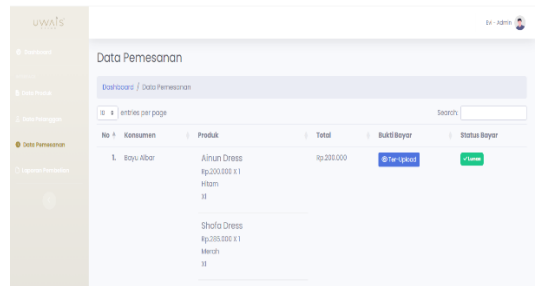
UWAIS

Dashboard

Data Produk

Data Pelanggan

Data Pemesanan

Laporan Penjualan

EV - Admin

Data Pemesanan

Dashboard / Data Pemesanan

10 entries per page

Search:

| No | Konsumen | Produk | Total | Bukti Bayar | Status Bayar |
|---|---|---|---|---|---|
| 1. | Bayu Albar | Ainun Dress Rp.200.000 X 1 Hitam XL Shofa Dress Rp.285.000 X 1 Merah XL | Rp.200.000 | Ter-Upload | Lunas |